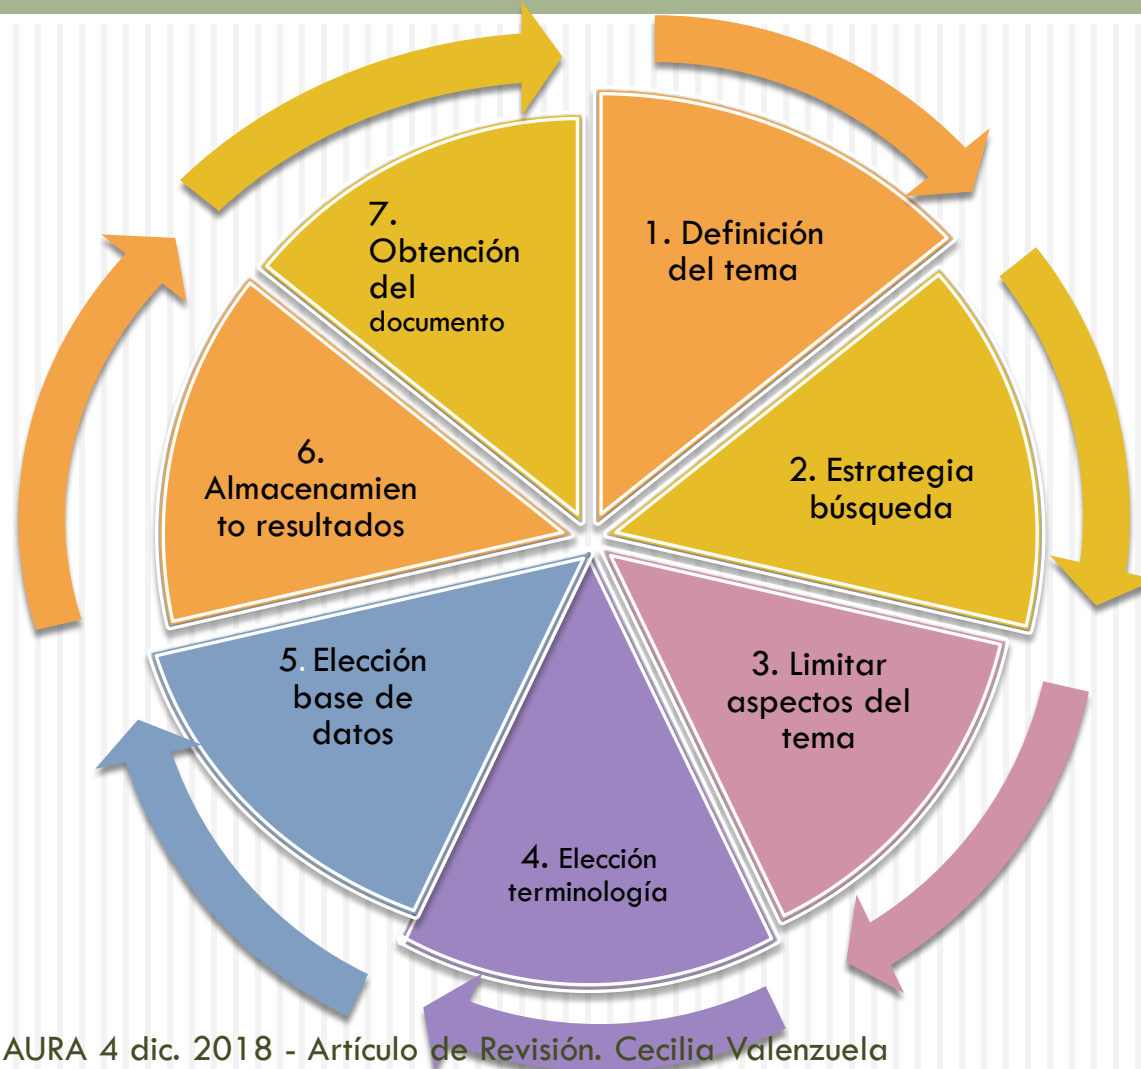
1. Definición del tema

2. Estrategia búsqueda

3. Limitar aspectos del tema

4. Elección terminología

5. Elección base de datos

6. Almacenamiento resultados

7. Obtención del documento

AURA 4 dic. 2018 - Artículo de Revisión. Cecilia Valenzuela